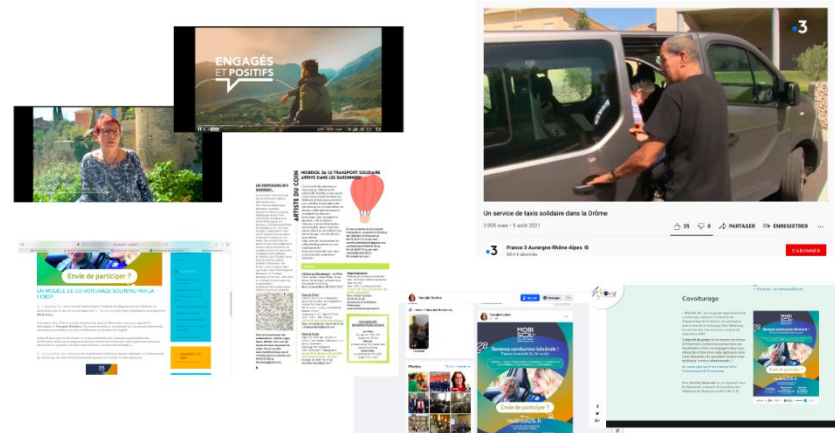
ENGAGÉS ET POSITIFS

Un service de taxis solidaire dans la Drôme

2 005 vues • 5 août 2021

25 0 PARTAGER ENREGISTRER

France 3 Auvergne-Rhône-Alpes

S'ABONNER

Envie de participer ?

UN MODÈLE DE CO-VOITURAGE SOUTENU PAR LA CCBDP

MOBISOL DE TRANSPORT SOLIDAIRE ARRIVE DANS LES BARONNIES

Covoiturage

MOBI SOL

Devenez conducteur bénévole !

Envie de participer ?

Photos